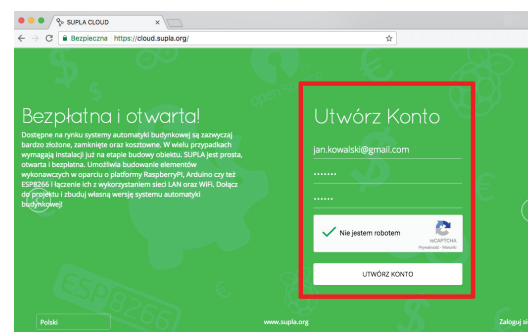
SUPLA CLOUD

Bezpieczna https://cloud.supla.org/

Bezpłatna i otwarta!

Dostępne na rynku systemy automatyki budynkowej są zazwyczaj bardzo złożone, zamknięte oraz kosztowne. W wielu przypadkach wymagają instalacji już na etapie budowy obiektu. SUPLA jest prosta, otwarta i bezpłatna. Umożliwia budowanie elementów wykonawczych w oparciu o platformy RaspberryPI, Arduino czy też ESP8266 i łączenie ich z wykorzystaniem sieci LAN oraz WiFi. Dołącz do projektu i zbuduj własną wersję systemu automatyki budynkowej!

Utwórz Konto

jan.kowalski@gmail.com

•••••••

•••••••

Nie jestem robotem

reCAPTCHA
Prywatność - Warunki

UTWÓRZ KONTO

Polski

www.supla.org

Zaloguj si